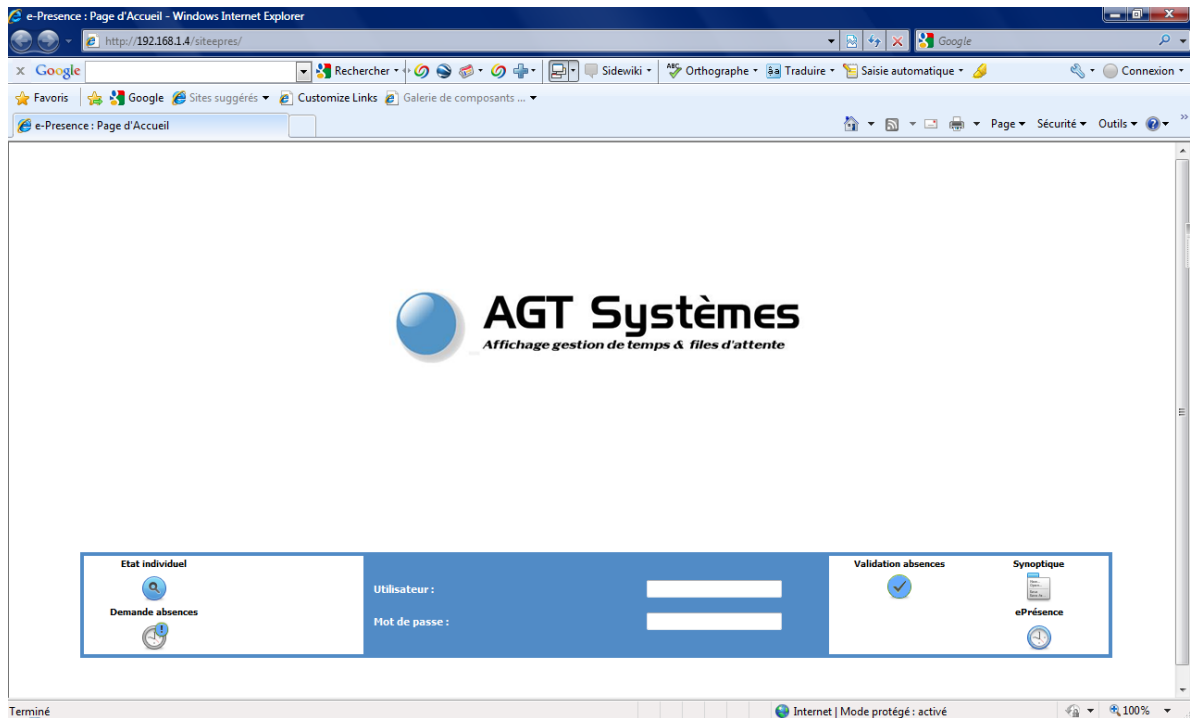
e-Presence : Page d'Accueil - Windows Internet Explorer

http://192.168.1.4/siteepres/

Google

Google

Rechercher

Sidewiki

Orthographe

Traduire

Saisie automatique

Connexion

Favoris

Google

Sites suggérés

Customize Links

Galerie de composants ...

e-Presence : Page d'Accueil

Page

Sécurité

Outils

AGT Systèmes

Affichage gestion de temps & files d'attente

Etat individuel

Demande absences

Utilisateur :

Mot de passe :

Validation absences

Synoptique

ePrésence

Terminé

Internet | Mode protégé : activé

100%